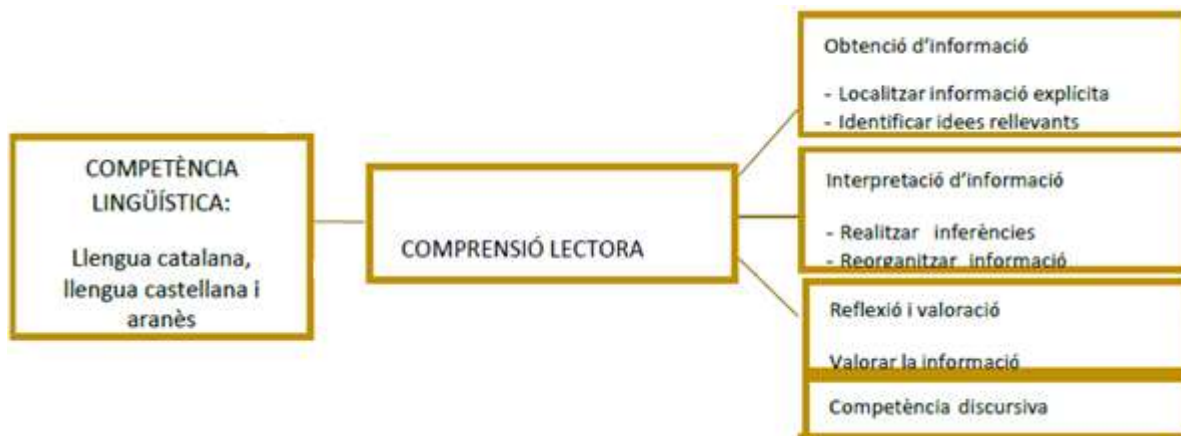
COMPETÈNCIA LINGÜÍSTICA:

Llengua catalana, llengua castellana i aranès

COMPRENSIÓ LECTORA

Obtenció d'informació

- Localitzar informació explícita
- Identificar idees rellevants

Interpretació d'informació

- Realitzar inferències
- Reorganitzar informació

Reflexió i valoració

Valorar la informació

Competència discursiva